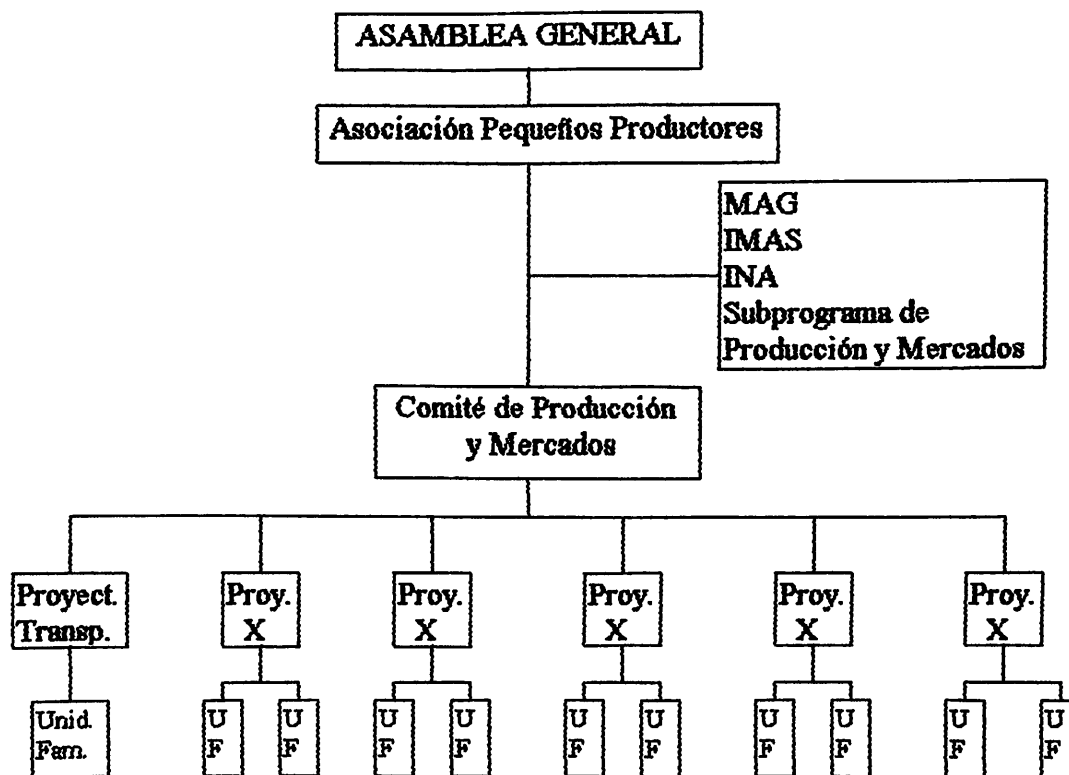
ASAMBLEA GENERAL

Asociación Pequeños Productores

MAG
IMAS
INA
Subprograma de Producción y Mercados

Comité de Producción y Mercados

Proyect. Transp.

Proy. X

Proy. X

Proy. X

Proy. X

Proy. X

Unid. Fam.

U F

U F

U F

U F

U F

U F

U F

U F

U F

U F